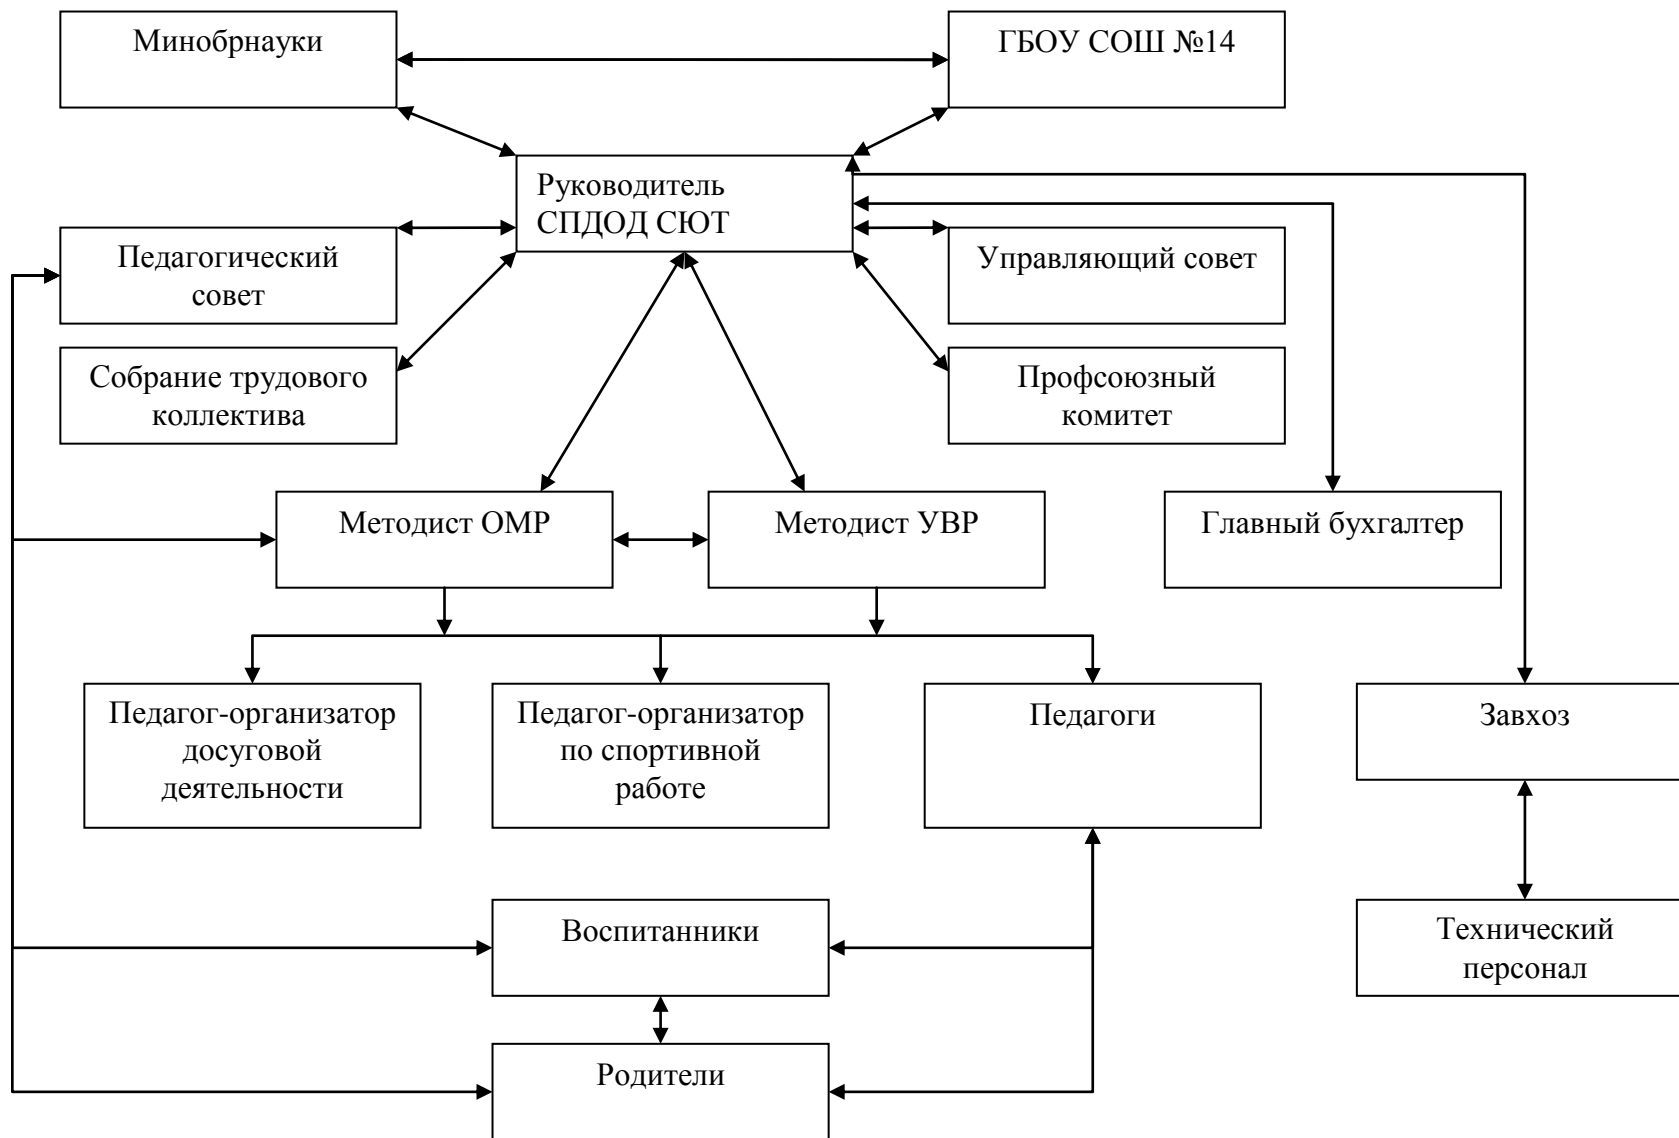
Минобрнауки

ГБОУ СОШ №14

Руководитель СПДОД СЮТ

Педагогический совет

Управляющий совет

Собрание трудового коллектива

Профсоюзный комитет

Методист ОМР

Методист УВР

Главный бухгалтер

Педагог-организатор досуговой деятельности

Педагог-организатор по спортивной работе

Педагоги

Завхоз

Технический персонал

Воспитанники

Родители